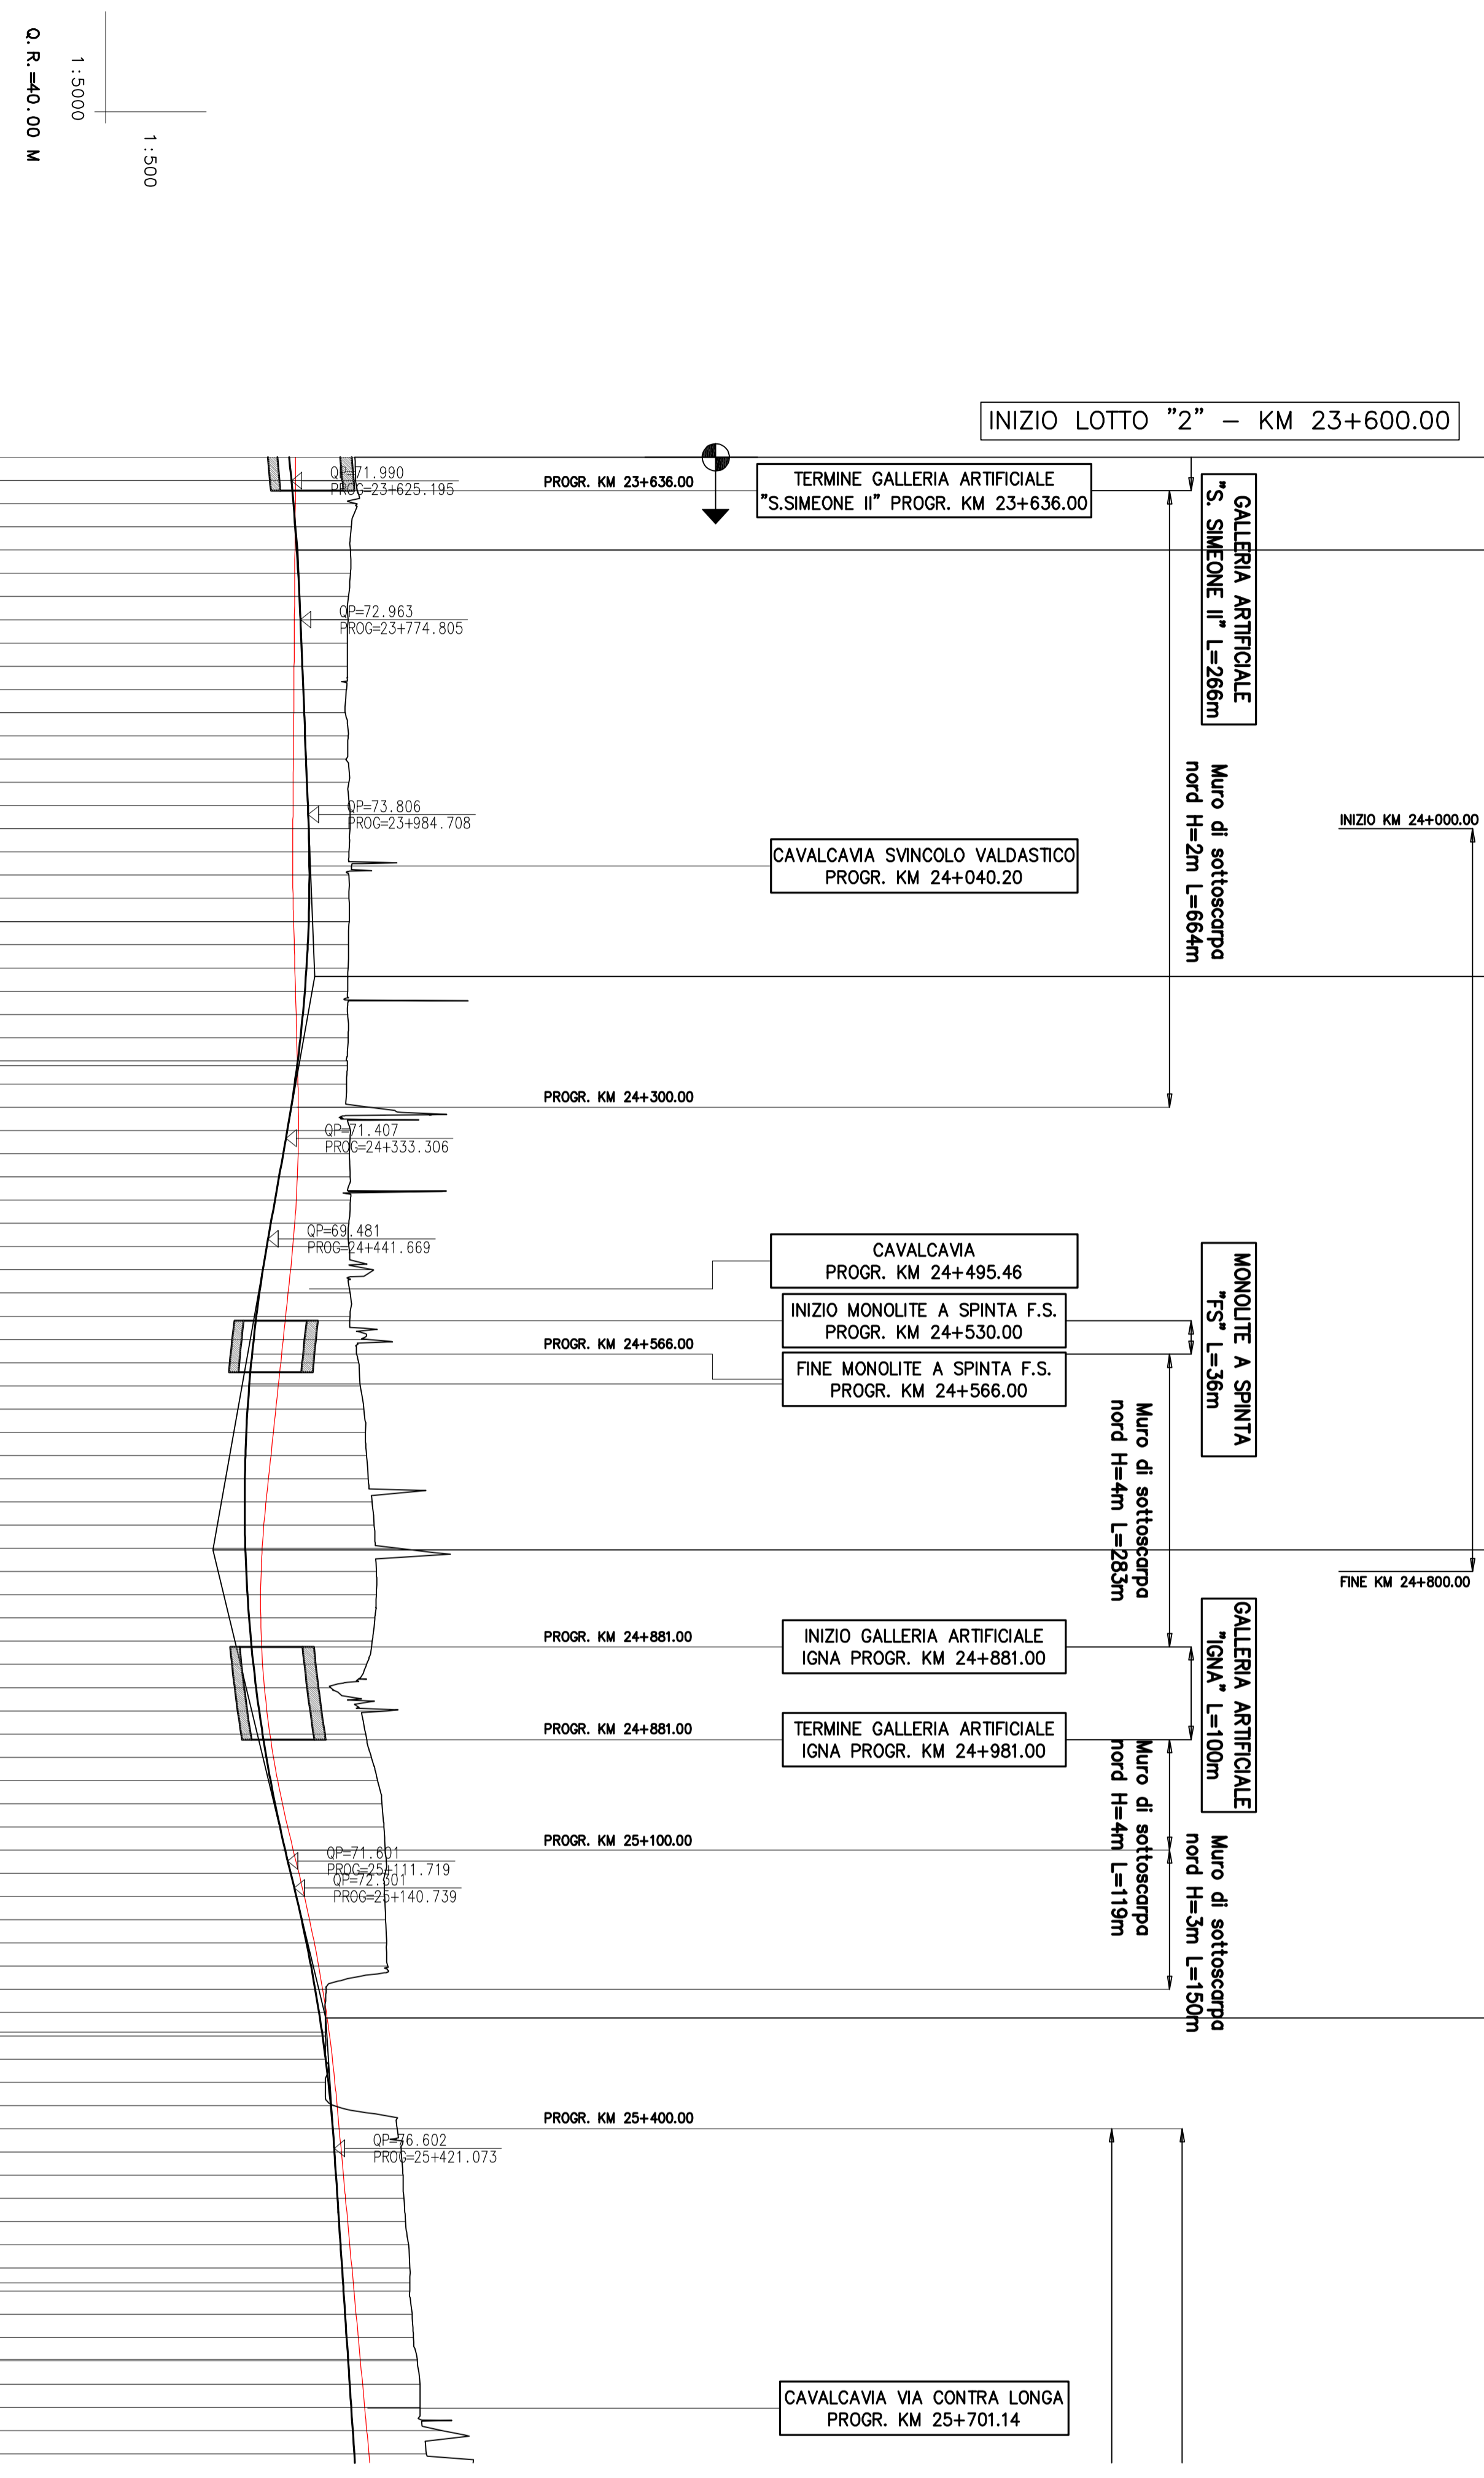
Q.R.=40.00 M

1:5000

1:500

INIZIO LOTTO "2" – KM 23+600.00

QP=71.990
PROG=23+625.195

PROGR. KM 23+636.00

TERMINE GALLERIA ARTIFICIALE "S.SIMEONE II" PROGR. KM 23+636.00

GALLERIA ARTIFICIALE "S. SIMEONE II" L=266m

QP=72.963
PROG=23+774.805

Muro di sottoscarpa nord H=2m L=664m

QP=73.806
PROG=23+984.708

INIZIO KM 24+000.00

CAVALCAVIA SVINCOLO VALDASTICO PROGR. KM 24+040.20

PROGR. KM 24+300.00

QP=71.407
PROG=24+333.306

QP=69.481
PROG=24+441.669

CAVALCAVIA PROGR. KM 24+495.46

INIZIO MONOLITE A SPINTA F.S. PROGR. KM 24+530.00

PROGR. KM 24+566.00

FINE MONOLITE A SPINTA F.S. PROGR. KM 24+566.00

MONOLITE A SPINTA "FS" L=36m

Muro di sottoscarpa nord H=4m L=283m

FINE KM 24+800.00

PROGR. KM 24+881.00

INIZIO GALLERIA ARTIFICIALE IGNA PROGR. KM 24+881.00

GALLERIA ARTIFICIALE "IGNA" L=100m

PROGR. KM 24+881.00

TERMINE GALLERIA ARTIFICIALE IGNA PROGR. KM 24+981.00

Muro di sottoscarpa nord H=4m L=119m

Muro di sottoscarpa nord H=3m L=150m

PROGR. KM 25+100.00

QP=71.601
PROG=25+111.719
QP=72.301
PROG=25+140.739

PROGR. KM 25+400.00

QP=76.602
PROG=25+421.073

CAVALCAVIA VIA CONTRA LONGA PROGR. KM 25+701.14